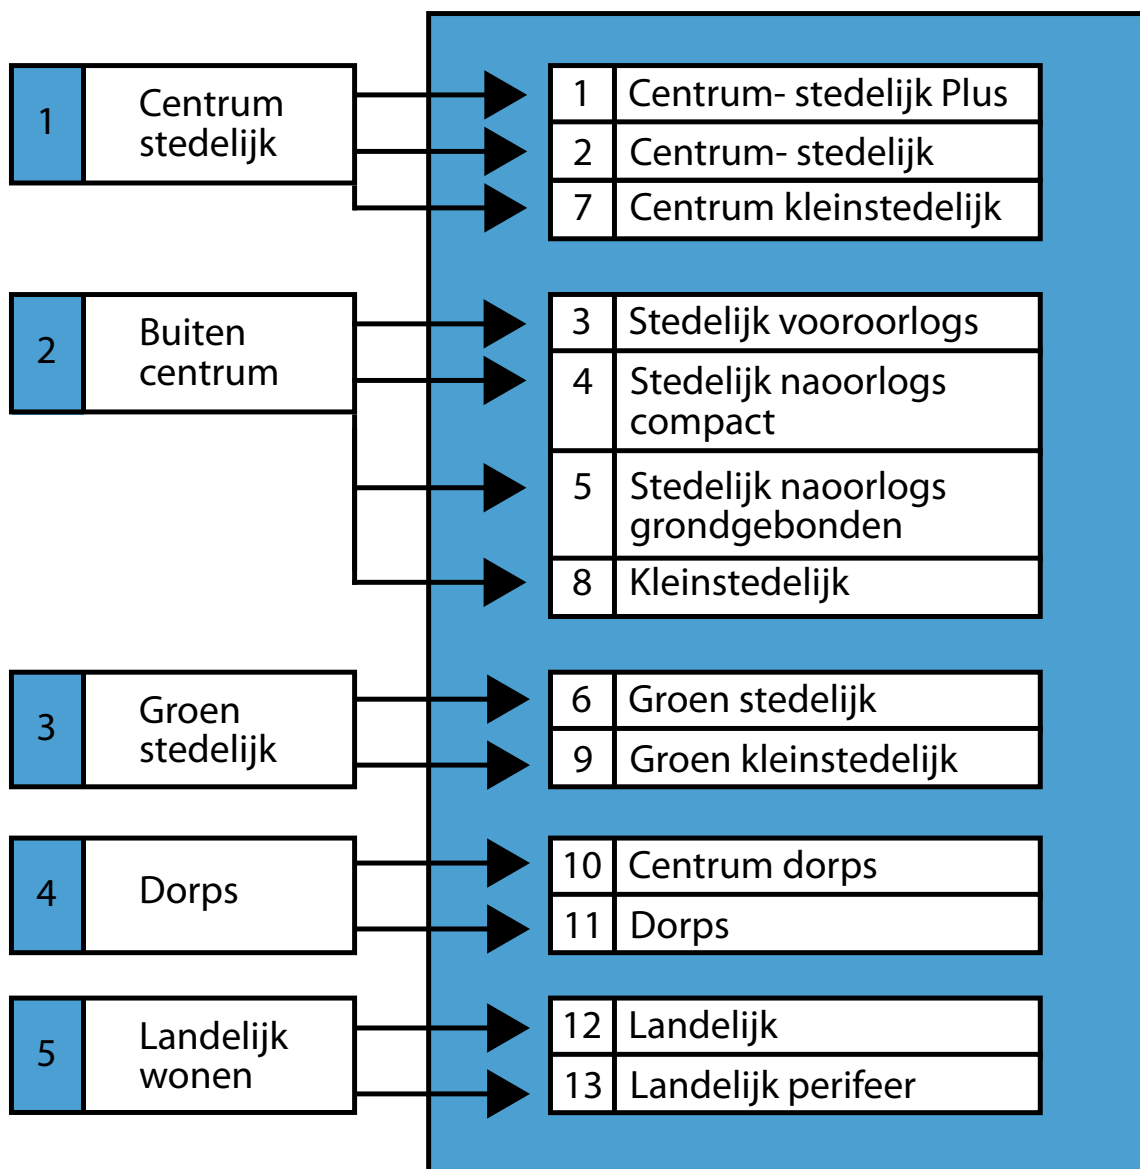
1 Centrum stedelijk

2 Buiten centrum

3 Groen stedelijk

4 Dorps

5 Landelijk wonen

1 Centrum- stedelijk Plus
2 Centrum- stedelijk
7 Centrum kleinstedelijk

3 Stedelijk vooroorlogs
4 Stedelijk naoorlogs compact
5 Stedelijk naoorlogs grondgebonden
8 Kleinstedelijk

6 Groen stedelijk
9 Groen kleinstedelijk

10 Centrum dorps
11 Dorps

12 Landelijk
13 Landelijk perifeer